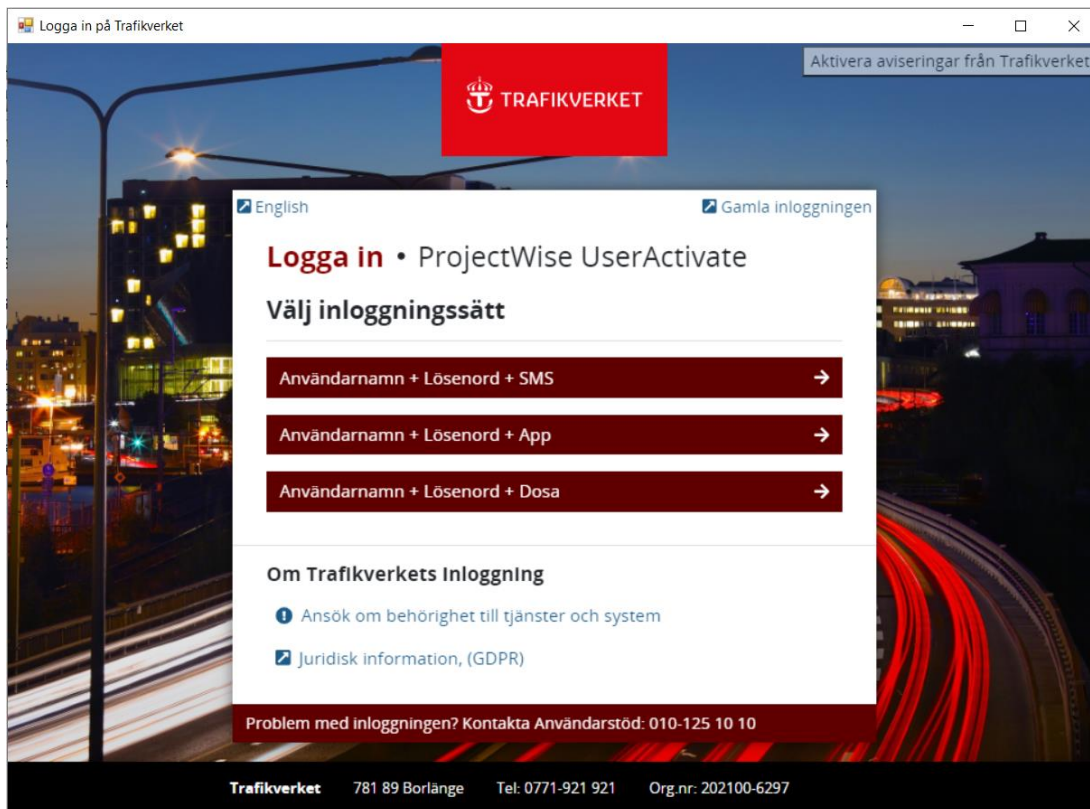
Logga in på Trafikverket

Aktivera aviseringar från Trafikverket

TRAFIKVERKET

English

Gamla inloggningen

Logga in • ProjectWise UserActivate

Välj inloggningssätt

Användarnamn + Lösenord + SMS

Användarnamn + Lösenord + App

Användarnamn + Lösenord + Dosa

Om Trafikverkets inloggning

Ansök om behörighet till tjänster och system

Juridisk information, (GDPR)

Problem med inloggningen? Kontakta Användarstöd: 010-125 10 10

Trafikverket 781 89 Borlänge Tel: 0771-921 921 Org.nr: 202100-6297